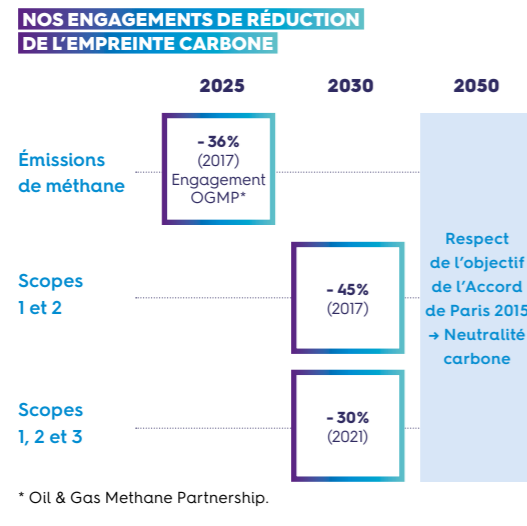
NOS ENGAGEMENTS DE RÉDUCTION DE L'EMPREINTE CARBONE

| | 2025 | 2030 | 2050 |
|---|---|---|---|
| Émissions de méthane | - 36% (2017) Engagement OGMP* | | Respect de l'objectif de l'Accord de Paris 2015 → Neutralité carbone |
| Scopes 1 et 2 | | - 45% (2017) | |
| Scopes 1, 2 et 3 | | - 30% (2021) | |

* Oil & Gas Methane Partnership.